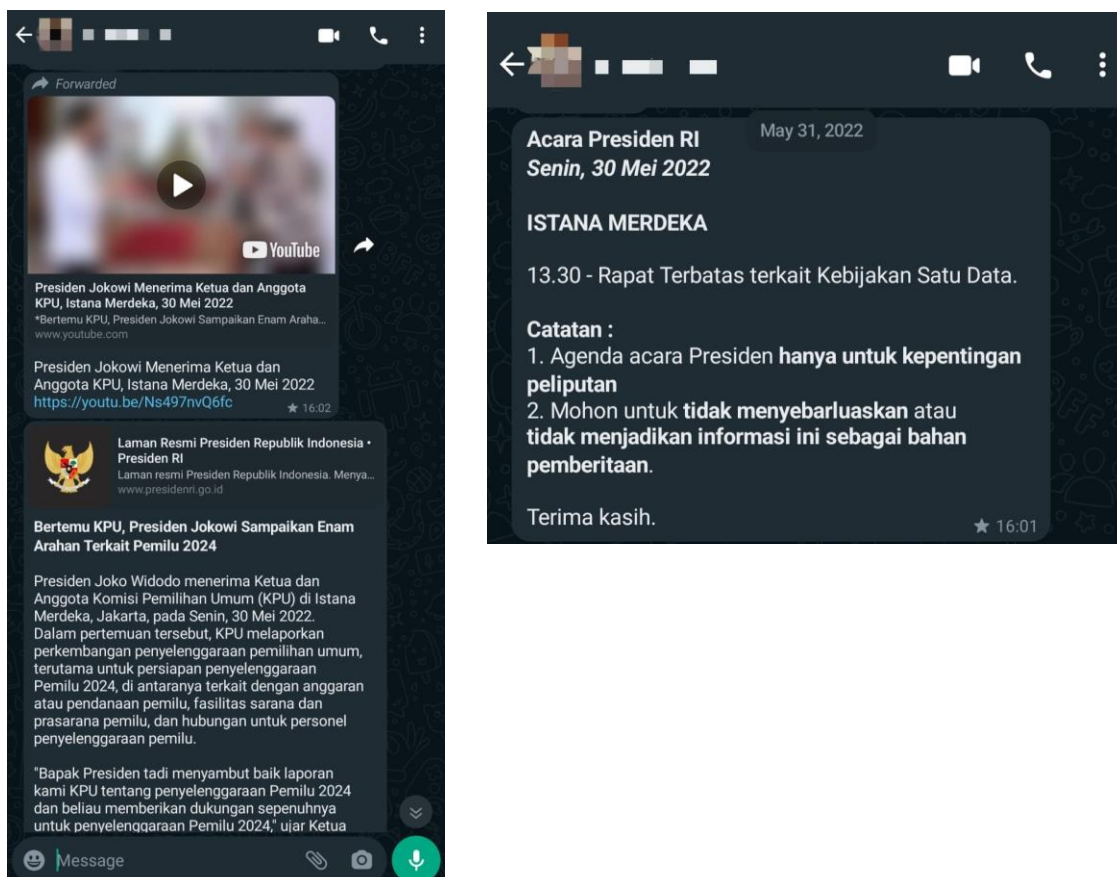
Forwarded

YouTube

Presiden Jokowi Menerima Ketua dan Anggota KPU, Istana Merdeka, 30 Mei 2022
*Bertemu KPU, Presiden Jokowi Sampaikan Enam Araha...
www.youtube.com

Presiden Jokowi Menerima Ketua dan Anggota KPU, Istana Merdeka, 30 Mei 2022
https://youtu.be/Ns497nvQ6fc
16:02

Laman Resmi Presiden Republik Indonesia • Presiden RI
Laman resmi Presiden Republik Indonesia. Menya...
www.presidenri.go.id

Bertemu KPU, Presiden Jokowi Sampaikan Enam Arahan Terkait Pemilu 2024

Presiden Joko Widodo menerima Ketua dan Anggota Komisi Pemilihan Umum (KPU) di Istana Merdeka, Jakarta, pada Senin, 30 Mei 2022. Dalam pertemuan tersebut, KPU melaporkan perkembangan penyelenggaraan pemilihan umum, terutama untuk persiapan penyelenggaraan Pemilu 2024, di antaranya terkait dengan anggaran atau pendanaan pemilu, fasilitas sarana dan prasarana pemilu, dan hubungan untuk personel penyelenggaraan pemilu.

"Bapak Presiden tadi menyambut baik laporan kami KPU tentang penyelenggaraan Pemilu 2024 dan beliau memberikan dukungan sepenuhnya untuk penyelenggaraan Pemilu 2024," ujar Ketua

Message

May 31, 2022

Acara Presiden RI
Senin, 30 Mei 2022

ISTANA MERDEKA

13.30 - Rapat Terbatas terkait Kebijakan Satu Data.

Catatan :
1. Agenda acara Presiden hanya untuk kepentingan peliputan
2. Mohon untuk tidak menyebarluaskan atau tidak menjadikan informasi ini sebagai bahan pemberitaan.

Terima kasih.
16:01